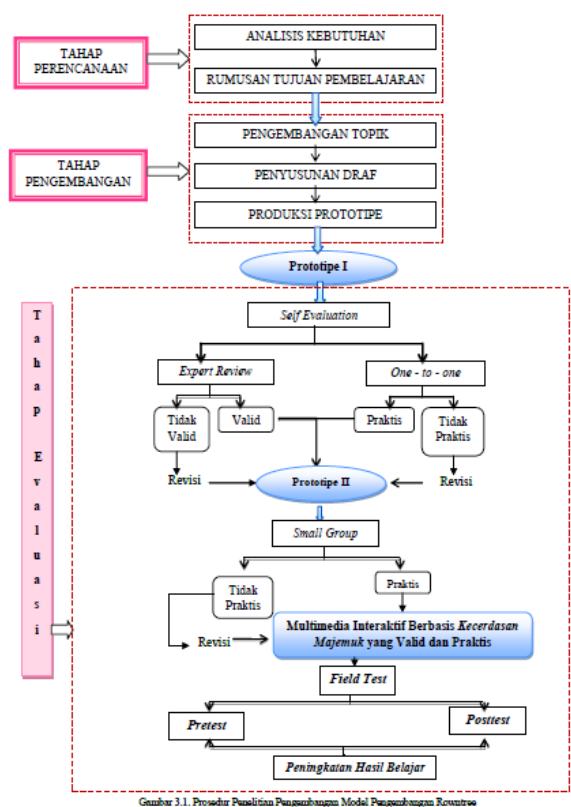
TAHAP PERENCANAAN

ANALISIS KEBUTUHAN

RUMUSAN TUJUAN PEMBELAJARAN

TAHAP PENGEMBANGAN

PENGEMBANGAN TOPIK

PENYUSUNAN DRAF

PRODUKSI PROTOTIPE

Prototipe I

Tahap Evaluasi

Self Evaluation

Expert Review

One - to - one

Tidak Valid

Valid

Praktis

Tidak Praktis

Revisi

Prototipe II

Revisi

Small Group

Tidak Praktis

Praktis

Revisi

Multimedia Interaktif Berbasis Kecerdasan Majemuk yang Valid dan Praktis

Field Test

Pretest

Posttest

Peningkatan Hasil Belajar

Gambar 3.1. Prosedur Penelitian Pengembangan Model Pengembangan Rowntree